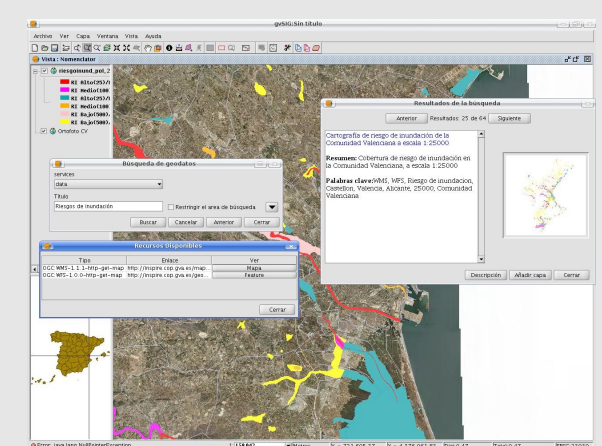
gvSIG:Sin título

Archivo Ver Capa Ventana Vista Ayuda

Vista : Nomenclator

riesgoinund_pol_2
RI_Alto(25?/
RI_Medio(100
RI_Alto(25?/
RI_Medio(100
RI_Bajo(500?
RI_Bajo(500?
Ortofoto CV

Búsqueda de geodatos
services
data
Título
Riesgos de inundación
Restringir al área de búsqueda
Buscar Cancelar Anterior Cerrar

Recursos disponibles
| Tipo | Enlace | Ver |
|---|---|---|
| OGC:WMS-1.1.1-http-get-map | http://inspire.cop.gva.es/map... | Mapa |
| OGC:WFS-1.0.0-http-get-map | http://inspire.cop.gva.es/geo... | Feature |

Cerrar

Resultados de la búsqueda
Anterior Resultados: 25 de 64 Siguiente

Cartografía de riesgo de inundación de la Comunidad Valenciana a escala 1:25000

Resumen: Cobertura de riesgo de inundación en la Comunidad Valenciana, a escala 1:25000

Palabras clave:WMS, WFS, Riesgo de inundacion, Castellon, Valencia, Alicante, 25000, Comunidad Valenciana

Descripción Añadir capa Cerrar

Error: java.lang.NullPointerException 1:156.642 Metros